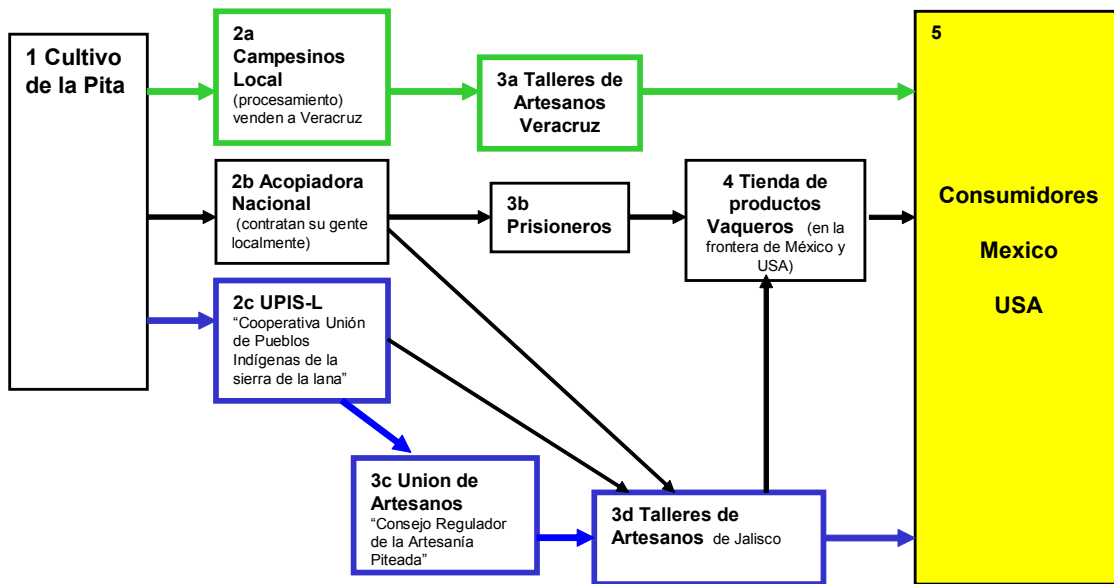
1 Cultivo de la Pita

2a Campesinos Local (procesamiento) venden a Veracruz

3a Talleres de Artesanos Veracruz

5

Consumidores

Mexico

USA

2b Acopiadora Nacional (contratan su gente localmente)

3b Prisioneros

4 Tienda de productos Vaqueros (en la frontera de México y USA)

2c UPIS-L "Cooperativa Unión de Pueblos Indígenas de la sierra de la lana"

3c Union de Artesanos "Consejo Regulador de la Artesanía Piteada"

3d Talleres de Artesanos de Jalisco